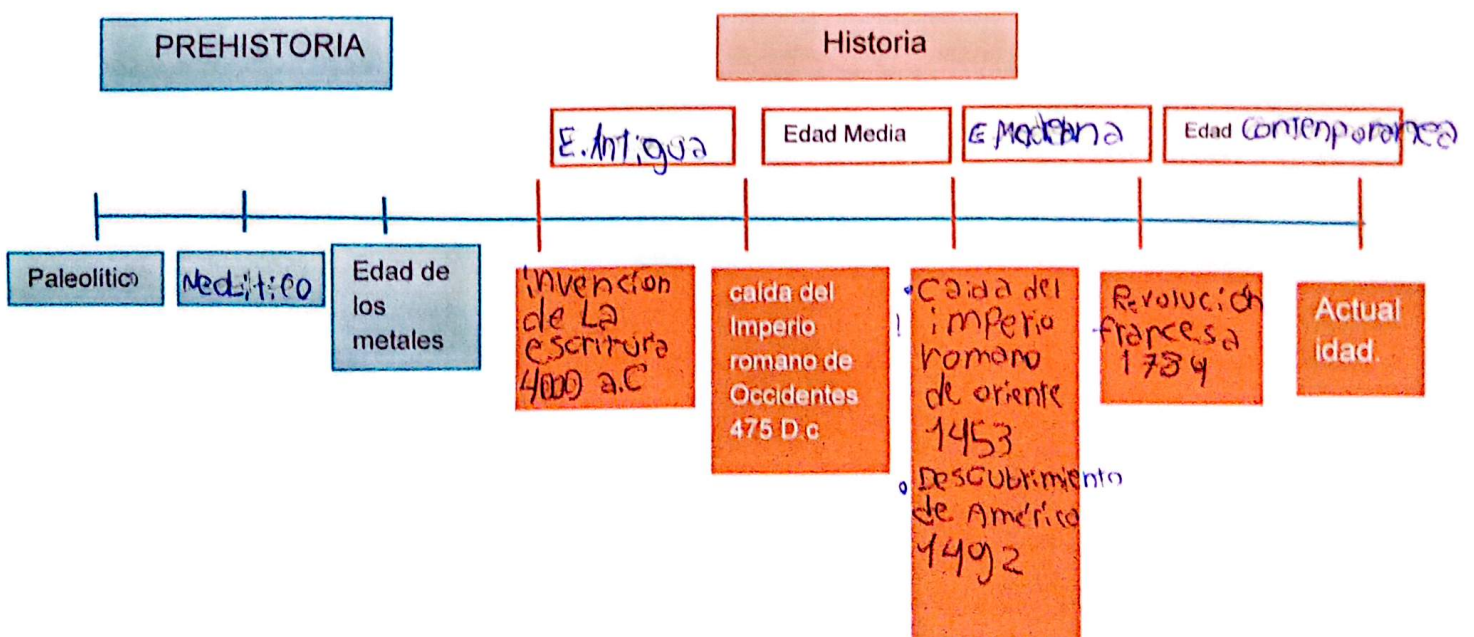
PREHISTORIA

Historia

E. Antigua

Edad Media

E Moderna

Edad Contenporanea

Paleolítico

Neolitico

Edad de los metales

invencion de La escritura 4000 a.C

caída del Imperio romano de Occidentes 475 D.c

Caida del imperio romano de oriente 1453

Descubrimiento de América 1492

Revolución francesa 1789

Actual idad.